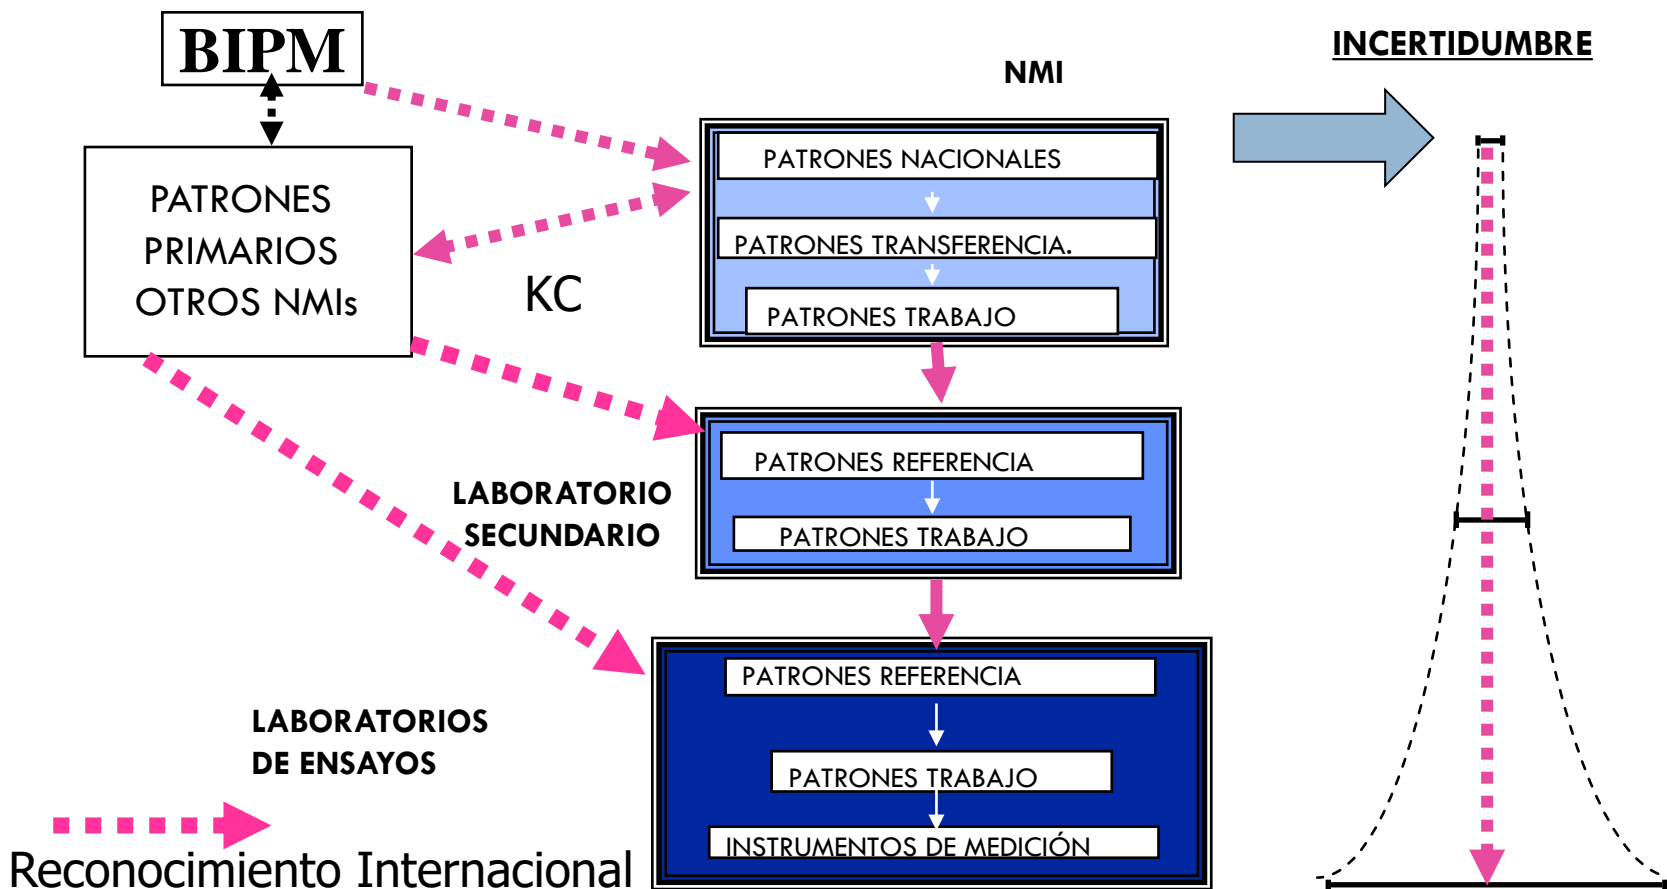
BIPM

NMI

INCERTIDUMBRE

PATRONES PRIMARIOS OTROS NMIs

KC

PATRONES NACIONALES

PATRONES TRANSFERENCIA.

PATRONES TRABAJO

LABORATORIO SECUNDARIO

PATRONES REFERENCIA

PATRONES TRABAJO

PATRONES REFERENCIA

LABORATORIOS DE ENSAYOS

PATRONES TRABAJO

INSTRUMENTOS DE MEDICIÓN

Reconocimiento Internacional